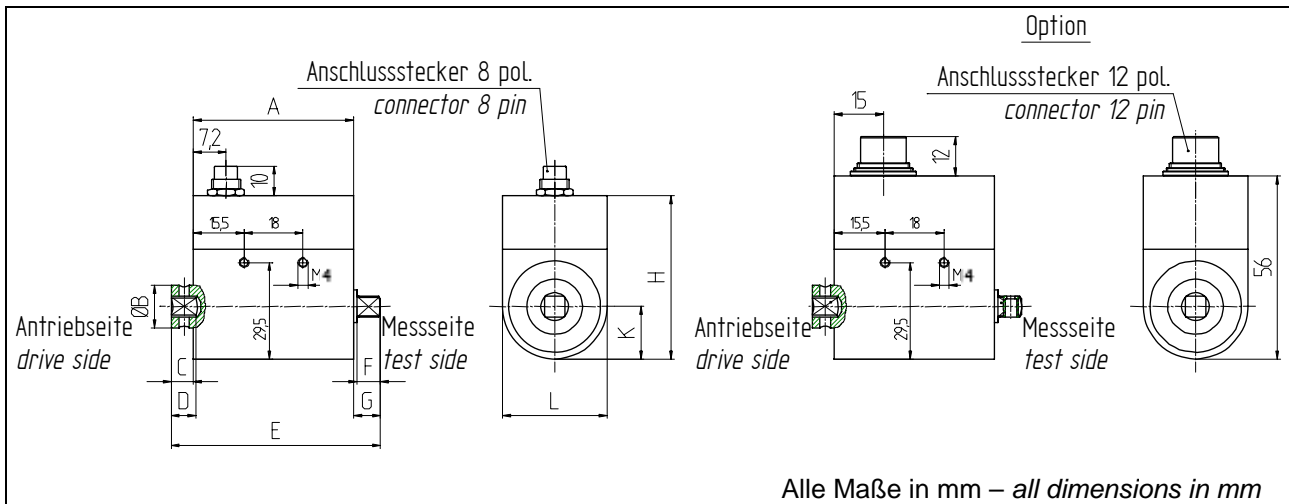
Option

Anschlussstecker 8 pol.
connector 8 pin

Anschlussstecker 12 pol.
connector 12 pin

A
7,2
10
15,5
18
M4
ØB
29,5
Antriebseite
drive side
Messeite
test side
C
D
F
G
E
H
K
L

15
12
15,5
18
M4
29,5
Antriebseite
drive side
Messeite
test side
56

Alle Maße in mm – all dimensions in mm